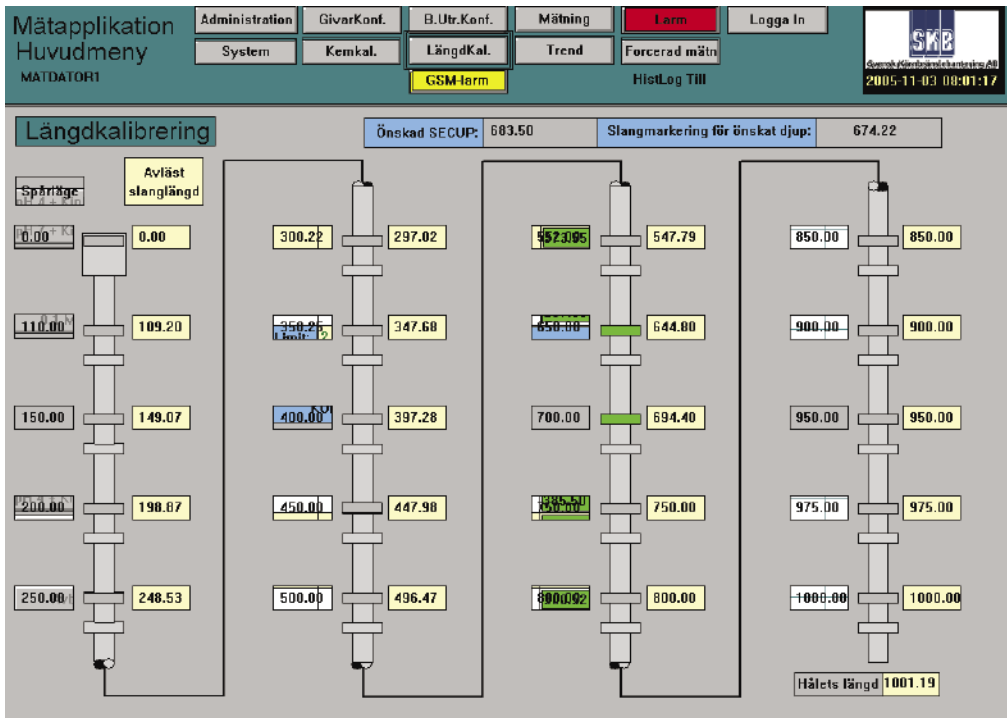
Mätapplikation
Huvudmeny
MATDATOR1

Administration
GivarKonf.
B.Utr.Konf.
Mätning
Larm
Logga In
System
Kemkal.
LängdKal.
Trend
Forcerad mätn
GSM-larm
HistLog Till

SKB
Svensk Kärnbränslehantering AB
2005-11-03 08:01:17

Längdkalibrering

Önskad SECUP: 683.50
Slangmarkering för önskat djup: 674.22

Spårläge
Avläst slanglängd

0.00
0.00
110.00
109.20
150.00
149.07
200.00
198.87
250.00
248.53

300.22
297.02
350.25
347.68
400.00
397.28
450.00
447.98
500.00
496.47

552.95
547.79
650.00
644.80
700.00
694.40
750.00
750.00
800.00
800.00

850.00
850.00
900.00
900.00
950.00
950.00
975.00
975.00
1000.00
1000.00

Hålets längd 1001.19